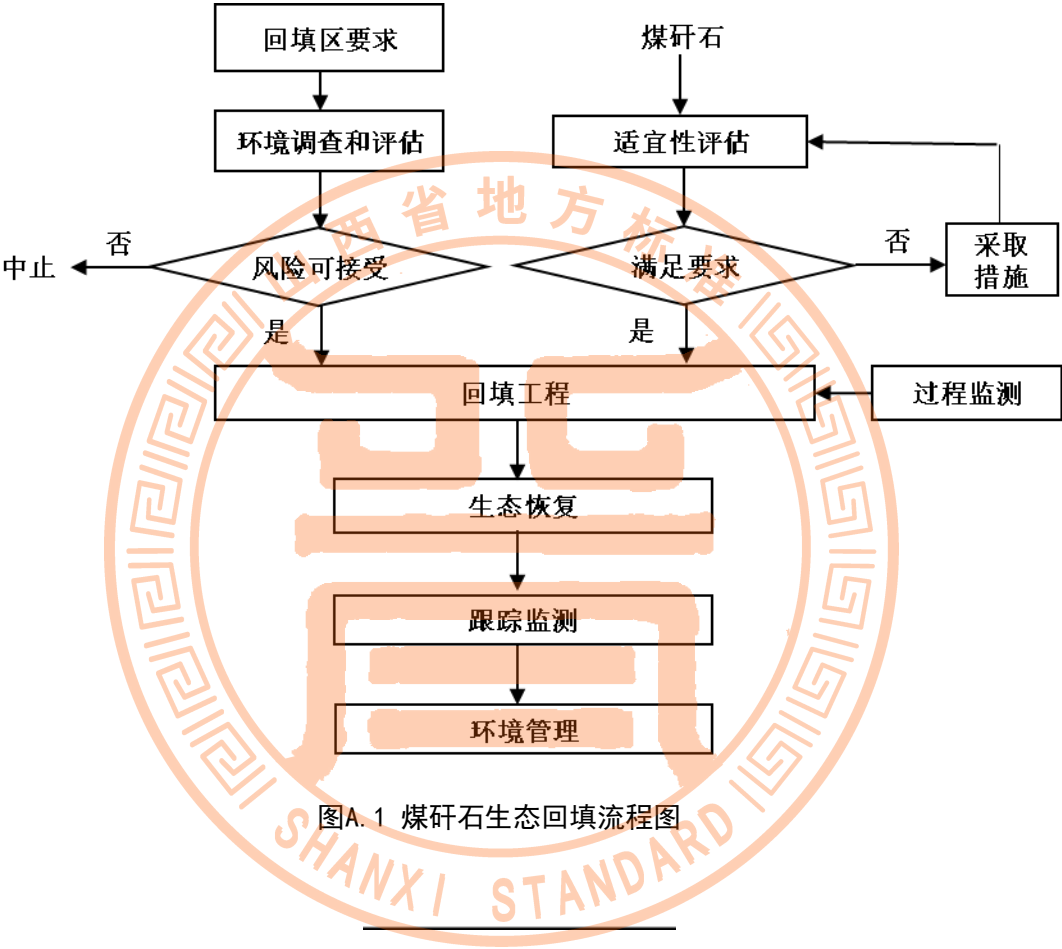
回填区要求

煤矸石

环境调查和评估

适宜性评估

否

中止

风险可接受

满足要求

否

采取措施

是

是

回填工程

过程监测

生态恢复

跟踪监测

环境管理

图A.1 煤矸石生态回填流程图

山西省地方标准

SHANXI STANDARD